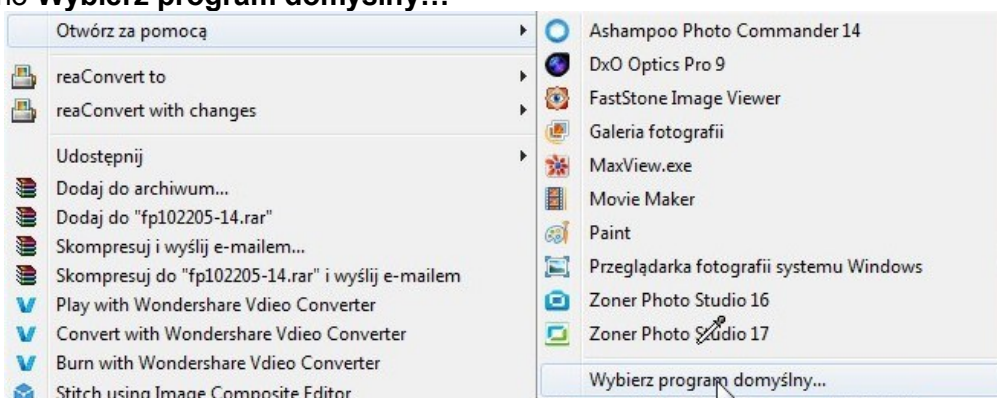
Wybierz program domyślny...

Otwórz za pomocą

reaConvert to

reaConvert with changes

Udostępnij

Dodaj do archiwum...

Dodaj do "fp102205-14.rar"

Skompresuj i wyślij e-mailem...

Skompresuj do "fp102205-14.rar" i wyślij e-mailem

Play with Wondershare Vdieo Converter

Convert with Wondershare Vdieo Converter

Burn with Wondershare Vdieo Converter

Stitch using Image Composite Editor

Ashampoo Photo Commander 14

DxO Optics Pro 9

FastStone Image Viewer

Galeria fotografii

MaxView.exe

Movie Maker

Paint

Przeglądarka fotografii systemu Windows

Zoner Photo Studio 16

Zoner Photo Studio 17

Wybierz program domyślny...